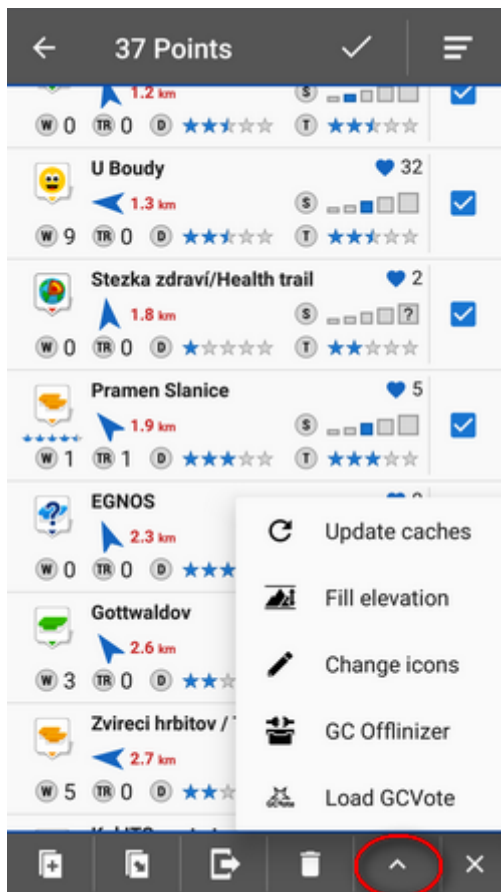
37 Points

1.2 km
W 0 TR 0 D T

U Boudy
32
1.3 km
S
W 9 TR 0 D T

Stezka zdraví/Health trail
2
1.8 km
S ?
W 0 TR 0 D T

Pramen Slanice
5
1.9 km
S
W 1 TR 1 D T

EGNOS
2.3 km
W 0 TR 0 D

Gottwaldov
2.6 km
W 3 TR 0 D

Zvireci hrbitov / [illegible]
2.7 km
W 5 TR 0 D

Update caches
Fill elevation
Change icons
GC Offlinizer
Load GCVote